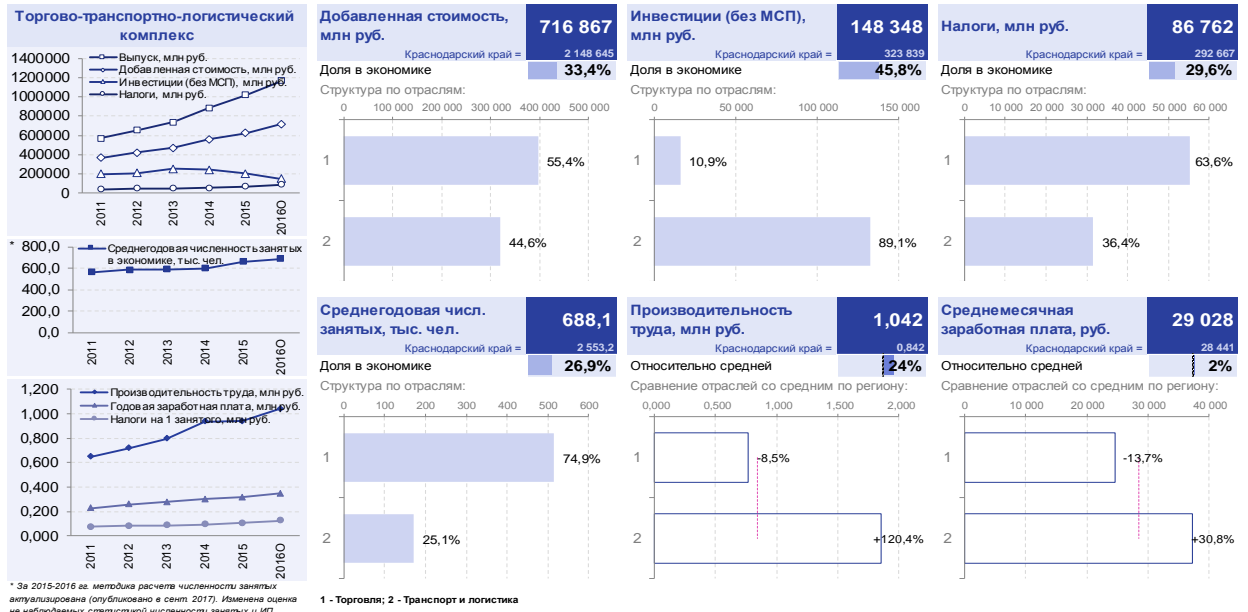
Торгово-транспортно-логистический комплекс

1400000
1200000
1000000
800000
600000
400000
200000
0

Выпуск, млн руб.
Добавленная стоимость, млн руб.
Инвестиции (без МСП), млн руб.
Налоги, млн руб.

2011 2012 2013 2014 2015 2016О

* 800,0
600,0
400,0
200,0
0,0

Среднегодовая численность занятых в экономике, тыс. чел.

2011 2012 2013 2014 2015 2016О

1,200
1,000
0,800
0,600
0,400
0,200
0,000

Производительность труда, млн руб.
Годовая заработная плата, млн руб.
Налоги на 1 занятого, млн руб.

2011 2012 2013 2014 2015 2016О

* За 2015-2016 гг. методика расчета численности занятых актуализирована (опубликовано в сент. 2017). Изменена оценка не наблюдаемых статистикой численности занятых и ИП

Добавленная стоимость, млн руб.
716 867
Краснодарский край = 2 148 645
Доля в экономике 33,4%
Структура по отраслям:
0 100 000 200 000 300 000 400 000 500 000
1 55,4%
2 44,6%

Инвестиции (без МСП), млн руб.
148 348
Краснодарский край = 323 839
Доля в экономике 45,8%
Структура по отраслям:
0 50 000 100 000 150 000
1 10,9%
2 89,1%

Налоги, млн руб.
86 762
Краснодарский край = 292 667
Доля в экономике 29,6%
Структура по отраслям:
0 10 000 20 000 30 000 40 000 50 000 60 000
1 63,6%
2 36,4%

Среднегодовая числ. занятых, тыс. чел.
688,1
Краснодарский край = 2 553,2
Доля в экономике 26,9%
Структура по отраслям:
0 100 200 300 400 500 600
1 74,9%
2 25,1%

Производительность труда, млн руб.
1,042
Краснодарский край = 0,842
Относительно средней 24%
Сравнение отраслей со средним по региону:
0,000 0,500 1,000 1,500 2,000
1 -8,5%
2 +120,4%

Среднемесячная заработная плата, руб.
29 028
Краснодарский край = 28 441
Относительно средней 2%
Сравнение отраслей со средним по региону:
0 10 000 20 000 30 000 40 000
1 -13,7%
2 +30,8%

1 - Торговля; 2 - Транспорт и логистика